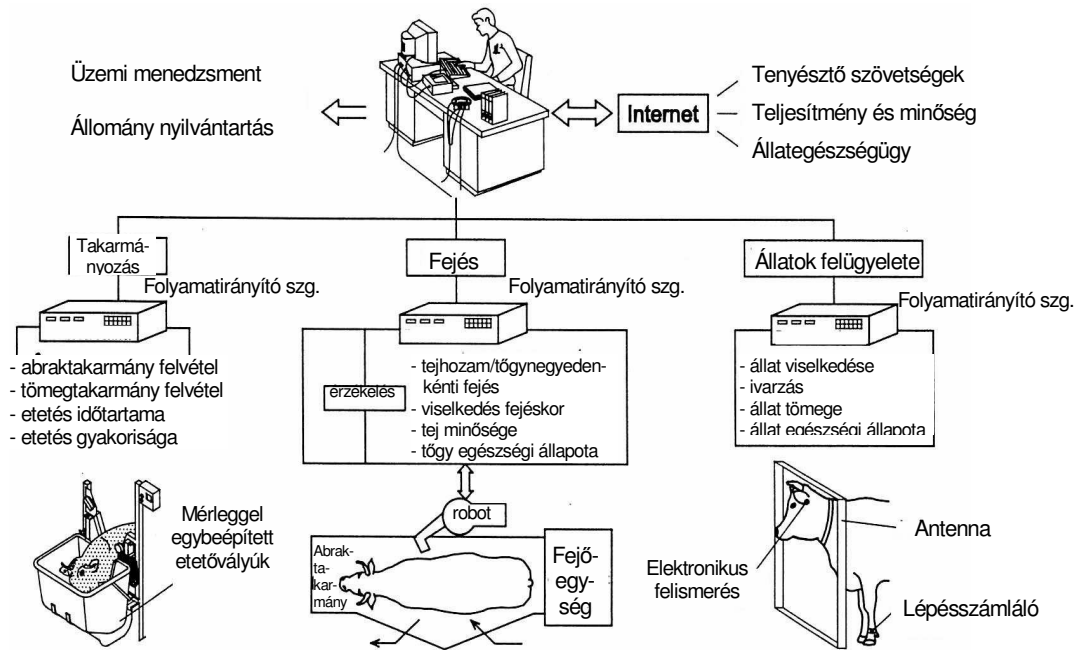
Üzemi menedzsment

Állomány nyilvántartás

Internet

Tenyésztő szövetségek

Teljesítmény és minőség

Állategészségügy

Takarmányozás

Folyamatirányító szg.

- abraktakarmány felvétel
- tömegtakarmány felvétel
- etetés időtartama
- etetés gyakorisága

Mérleggel egybeépített etetővályúk

Fejés

Folyamatirányító szg.

érzékelés

- tejhozam/tőgynegyedenkénti fejés
- viselkedés fejéskor
- tej minősége
- tőgy egészségi állapota

robot

Abraktakarmány

Fejőegység

Állatok felügyelete

Folyamatirányító szg.

- állat viselkedése
- ivarzás
- állat tömege
- állat egészségi állapota

Antenna

Elektronikus felismerés

Lépésszámláló